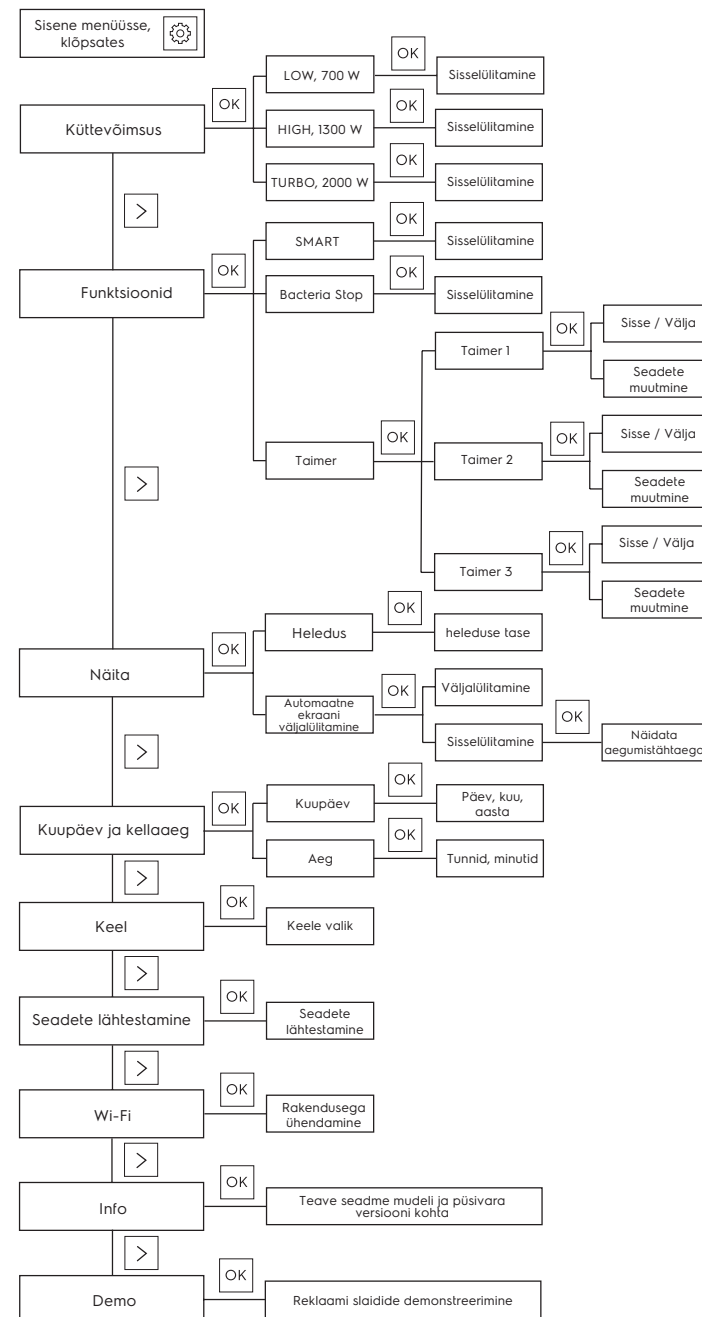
Sisene menüüsse, klõpsates

Küttevõimsus

OK

LOW, 700 W

OK

Sisselülitamine

HIGH, 1300 W

OK

Sisselülitamine

TURBO, 2000 W

OK

Sisselülitamine

>

Funktsioonid

OK

SMART

OK

Sisselülitamine

Bacteria Stop

OK

Sisselülitamine

Taimer

OK

Taimer 1

OK

Sisse / Välja

Seadete muutmine

Taimer 2

OK

Sisse / Välja

Seadete muutmine

Taimer 3

OK

Sisse / Välja

Seadete muutmine

>

Näita

OK

Heledus

OK

heleduse tase

Automaatne ekraani väljalülitamine

OK

Väljalülitamine

Sisselülitamine

OK

Näidata aegumistähtaega

>

Kuupäev ja kellaaeg

OK

Kuupäev

OK

Päev, kuu, aasta

Aeg

OK

Tunnid, minutid

>

Keel

OK

Keele valik

>

Seadete lähtestamine

OK

Seadete lähtestamine

>

Wi-Fi

OK

Rakendusega ühendamine

>

Info

OK

Teave seadme mudeli ja püsivara versiooni kohta

>

Demo

OK

Reklaami slaidide demonstreerimine